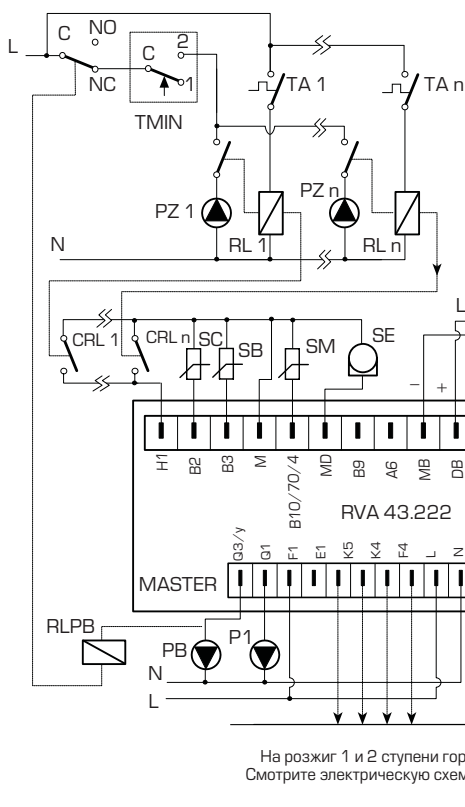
L
C
NO
NC
C
2
1
TMIN
TA 1
TA n
PZ 1
RL 1
PZ n
RL n
N
L
CRL 1
CRL n
SC
SB
SM
SE
–
+
H1
B2
B3
M
B10/70/4
MD
B9
A6
MB
DB
RVA 43.222
MASTER
Q3/y
Q1
F1
E1
K5
K4
F4
L
N
RLPB
PB
P1
N
L

На розжиг 1 и 2 ступени гор
Смотрите электрическую схем